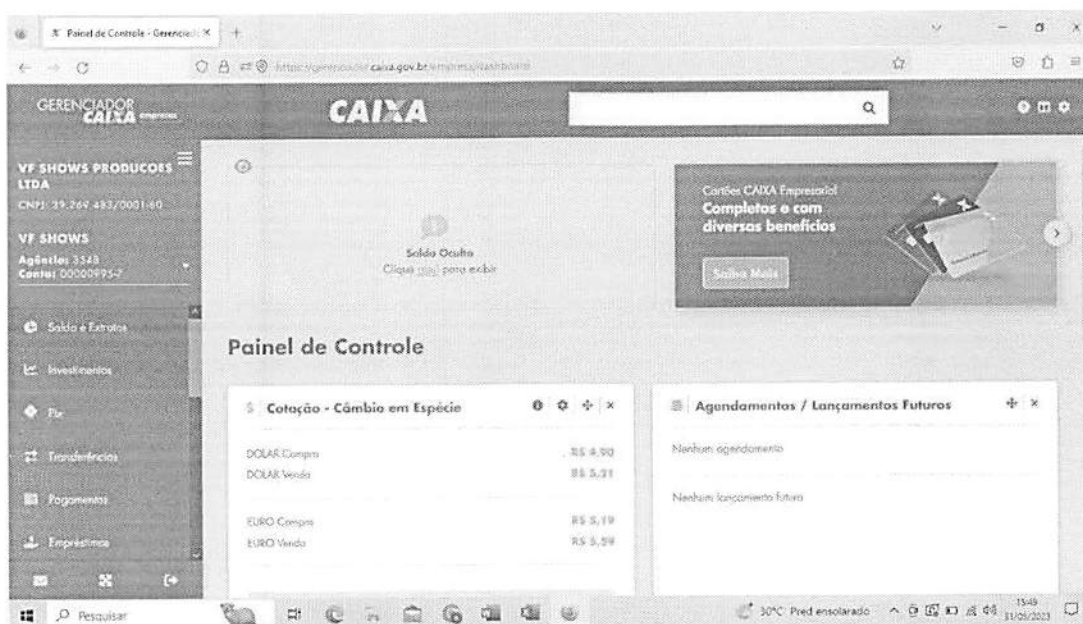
Painel de Controle - Gerenciad ×

https://gerenciador.caixa.gov.br/empresa/dashboard

GERENCIADOR CAIXA empresas

CAIXA

VF SHOWS PRODUCOES LTDA
CNPJ: 29.269.483/0001-60

VF SHOWS
Agência: 3548
Conta: 00000995-7

Saldo e Extratos
Investimentos
Pix
Transferências
Pagamentos
Empréstimos

Saldo Oculto
Clique aqui para exibir

Cartões CAIXA Empresarial
Completos e com diversos benefícios
Saiba Mais

Painel de Controle

$ Cotação - Câmbio em Espécie

DOLAR Compra R$ 4,90
DOLAR Venda R$ 5,31

EURO Compra R$ 5,19
EURO Venda R$ 5,59

Agendamentos / Lançamentos Futuros

Nenhum agendamento

Nenhum lançamento futuro

Pesquisar

30°C Pred ensolarado 15:49 31/05/2023